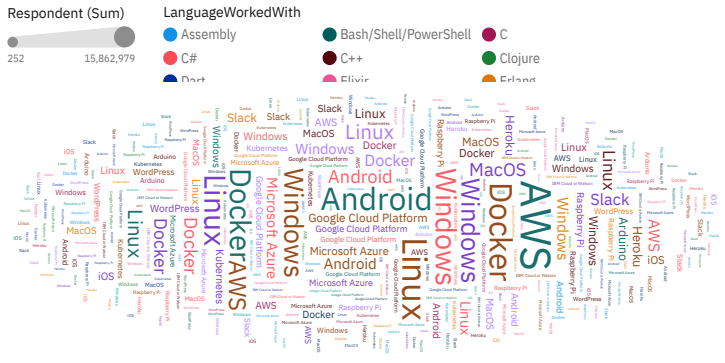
Respondent (Sum)

252

15,862,979

LanguageWorkedWith

Assembly
Bash/Shell/PowerShell
C
C#
C++
Clojure
Dart
Elixir
Erlang

AWS
Android
Windows
Linux
Docker
Google Cloud Platform
Microsoft Azure
MacOS
Slack
Heroku
Raspberry Pi
Kubernetes
Arduino
WordPress
iOS
IBM Cloud or Watson
Docker
AWS
Windows
Linux
Android
MacOS
Slack
Linux
Docker
Windows
AWS
Google Cloud Platform
Microsoft Azure
Android
Kubernetes
Heroku
Arduino
WordPress
iOS
Raspberry Pi